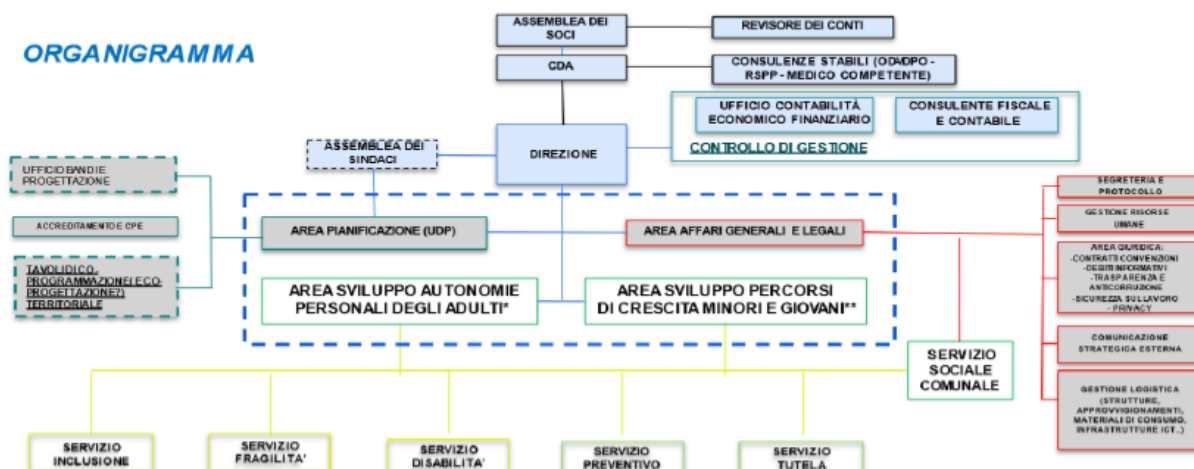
ORGANIGRAMMA

ASSEMBLEA DEI SOCI

REVISORE DEI CONTI

CDA

CONSULENZE STABILI (ODV/DPO - RSPP - MEDICO COMPETENTE)

UFFICIO CONTABILITÀ ECONOMICO FINANZIARIO

CONSULENTE FISCALE E CONTABILE

CONTROLLO DI GESTIONE

ASSEMBLEA DEI SINDACI

DIREZIONE

UFFICIO BANDI E PROGETTAZIONE

ACCREDITAMENTO E CPE

TAVOLI DI CO-PROGRAMMAZIONE/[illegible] CO-PROGETTAZIONE(?) TERRITORIALE

AREA PIANIFICAZIONE (UDP)

AREA AFFARI GENERALI E LEGALI

SEGRETERIA E PROTOCOLLO

GESTIONE RISORSE UMANE

AREA GIURIDICA: -CONTRATTI CONVENZIONI -DEBITI INFORMATIVI -TRASPARENZA E ANTICORRUZIONE -SICUREZZA SUL LAVORO - PRIVACY

COMUNICAZIONE STRATEGICA ESTERNA

GESTIONE LOGISTICA (STRUTTURE, APPROVVIGIONAMENTI, MATERIALI DI CONSUMO, INFRASTRUTTURE ICT..)

AREA SVILUPPO AUTONOMIE PERSONALI DEGLI ADULTI*

AREA SVILUPPO PERCORSI DI CRESCITA MINORI E GIOVANI**

SERVIZIO SOCIALE COMUNALE

SERVIZIO INCLUSIONE

SERVIZIO FRAGILITA'

SERVIZIO DISABILITA'

SERVIZIO PREVENTIVO

SERVIZIO TUTELA